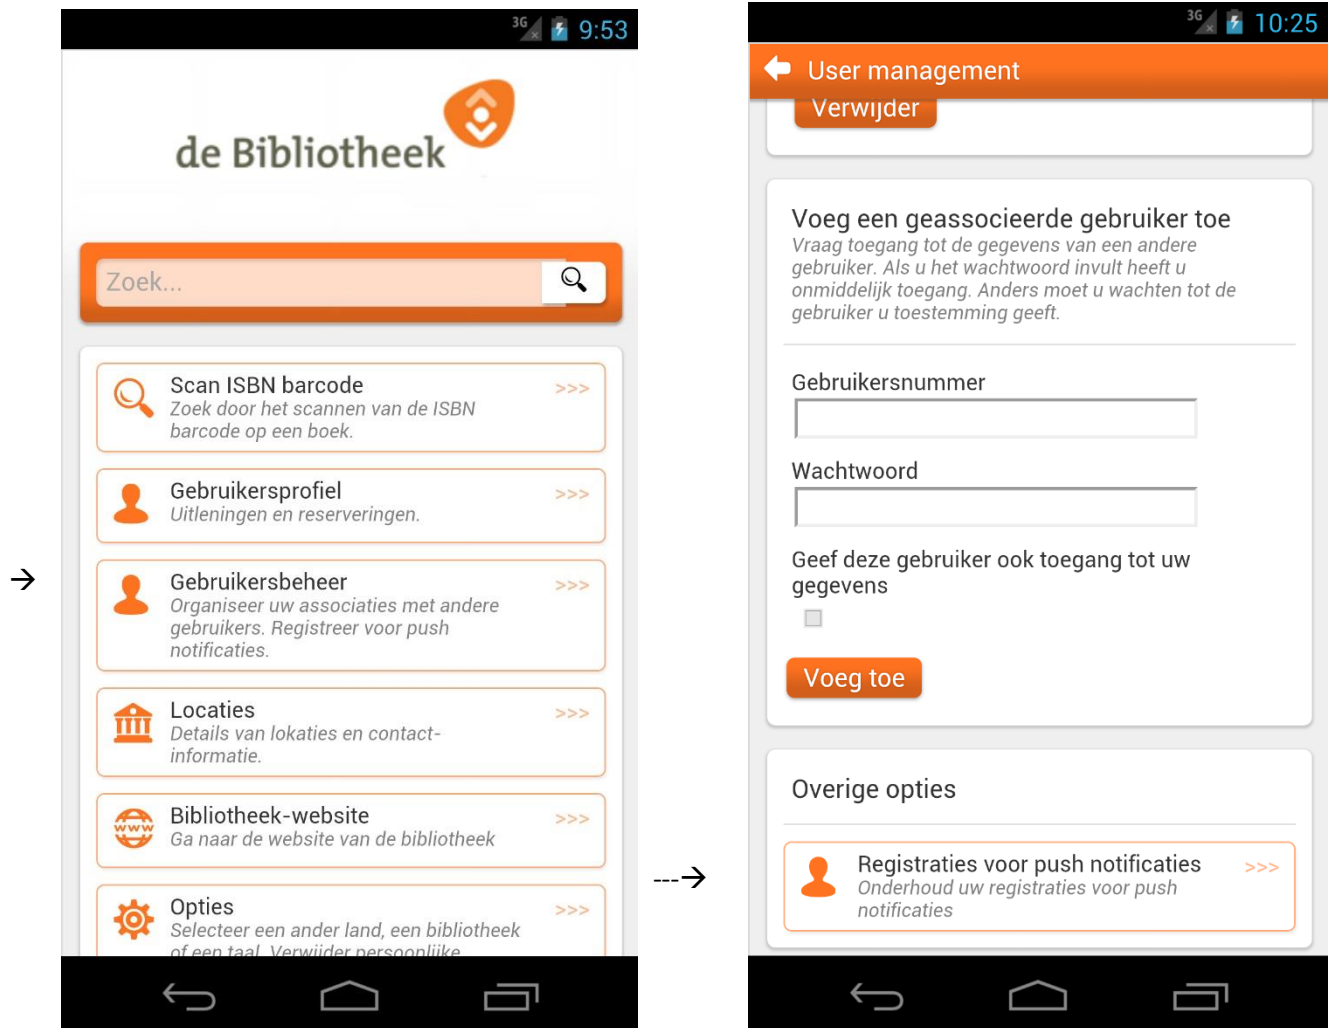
3G 9:53

de Bibliotheek

Zoek...

Scan ISBN barcode
Zoek door het scannen van de ISBN barcode op een boek.
>>>

Gebruikersprofiel
Uitleningen en reserveringen.
>>>

→

Gebruikersbeheer
Organiseer uw associaties met andere gebruikers. Registreer voor push notificaties.
>>>

Locaties
Details van lokaties en contact-informatie.
>>>

www

Bibliotheek-website
Ga naar de website van de bibliotheek
>>>

Opties
Selecteer een ander land, een bibliotheek of een taal. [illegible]
>>>

3G 10:25

User management

Verwijder

Voeg een geassocieerde gebruiker toe
Vraag toegang tot de gegevens van een andere gebruiker. Als u het wachtwoord invult heeft u onmiddelijk toegang. Anders moet u wachten tot de gebruiker u toestemming geeft.

Gebruikersnummer

Wachtwoord

Geef deze gebruiker ook toegang tot uw gegevens

Voeg toe

Overige opties

---→

Registraties voor push notificaties
Onderhoud uw registraties voor push notificaties
>>>